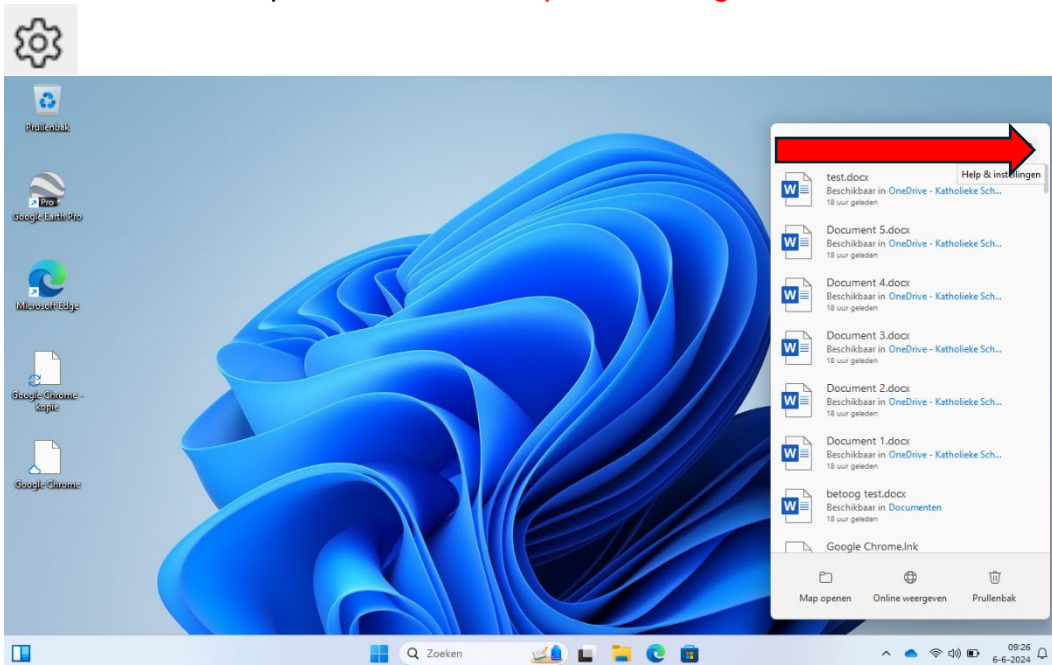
Prullenbak

Google Earth Pro

Microsoft Edge

Google Chrome - kopie

Google Chrome

Help & instellingen

test.docx
Beschikbaar in OneDrive - Katholieke Sch...
18 uur geleden

Document 5.docx
Beschikbaar in OneDrive - Katholieke Sch...
18 uur geleden

Document 4.docx
Beschikbaar in OneDrive - Katholieke Sch...
18 uur geleden

Document 3.docx
Beschikbaar in OneDrive - Katholieke Sch...
18 uur geleden

Document 2.docx
Beschikbaar in OneDrive - Katholieke Sch...
18 uur geleden

Document 1.docx
Beschikbaar in OneDrive - Katholieke Sch...
18 uur geleden

betoog test.docx
Beschikbaar in Documenten
18 uur geleden

Google Chrome.lnk

Map openen
Online weergeven
Prullenbak

Zoeken

09:26
6-6-2024